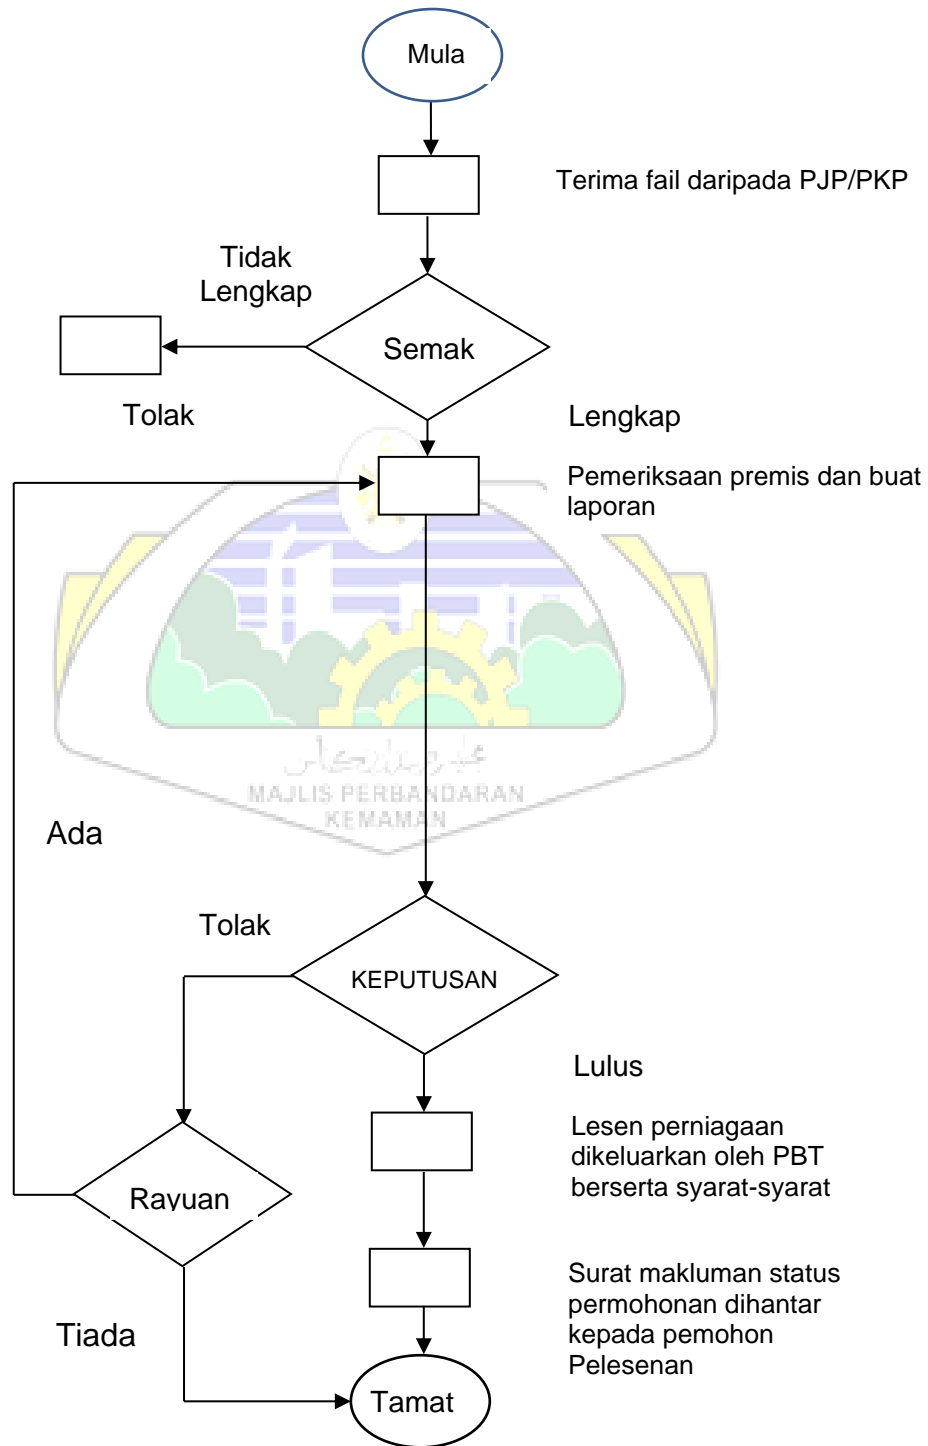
Mula

Terima fail daripada PJP/PKP

Tidak Lengkap

Semak

Tolak

Lengkap

Pemeriksaan premis dan buat laporan

MAJLIS PERBANDARAN KEMAMAN

Ada

Tolak

KEPUTUSAN

Lulus

Lesen perniagaan dikeluarkan oleh PBT berserta syarat-syarat

Rayuan

Surat makluman status permohonan dihantar kepada pemohon Pelesenan

Tiada

Tamat